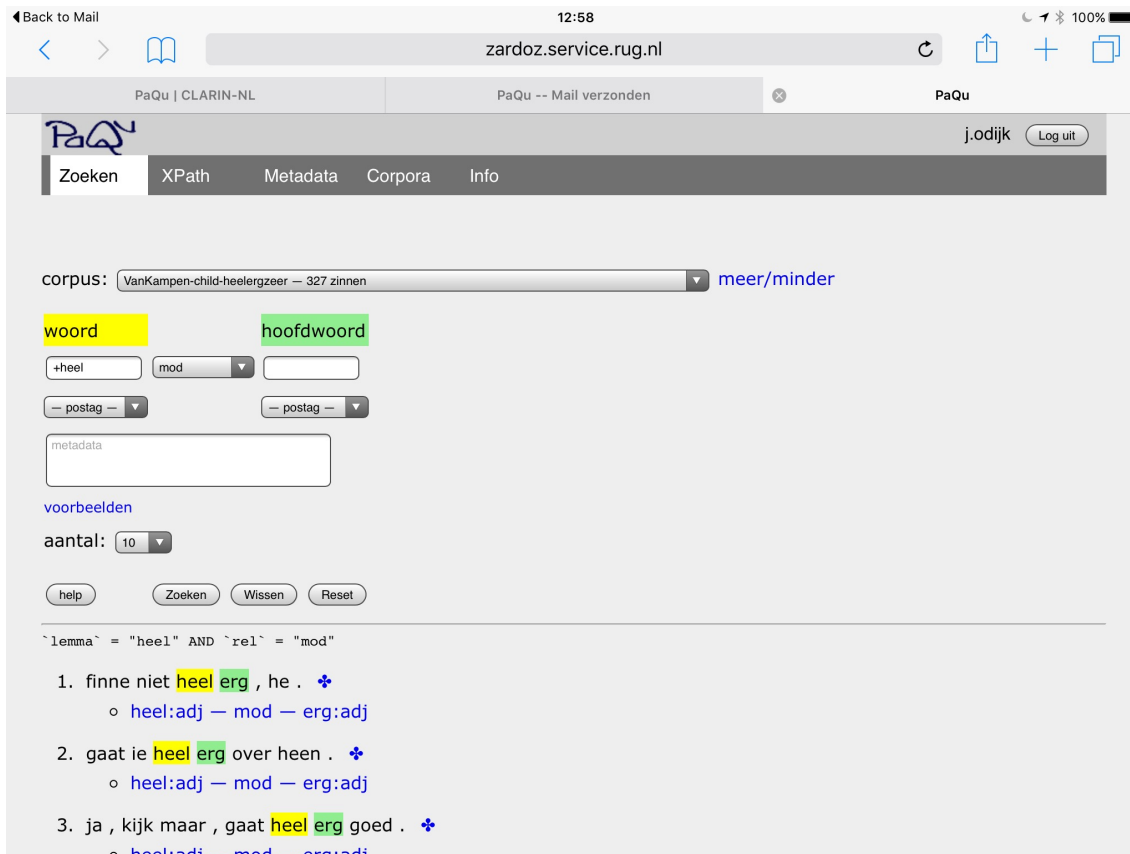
◀ Back to Mail
12:58
100%

zardoz.service.rug.nl

PaQu | CLARIN-NL
PaQu -- Mail verzonden
PaQu

PaQu
j.odijk
Log uit

Zoeken
XPath
Metadata
Corpora
Info

corpus: VanKampen-child-heelergzeer — 327 zinnen
meer/minder

woord
hoofdwoord

+heel
mod

— postag —
— postag —

metadata

voorbeelden

aantal: 10

help
Zoeken
Wissen
Reset

`lemma` = "heel" AND `rel` = "mod"

1. finne niet heel erg , he . ✣
◦ heel:adj — mod — erg:adj

2. gaat ie heel erg over heen . ✣
◦ heel:adj — mod — erg:adj

3. ja , kijk maar , gaat heel erg goed . ✣
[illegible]